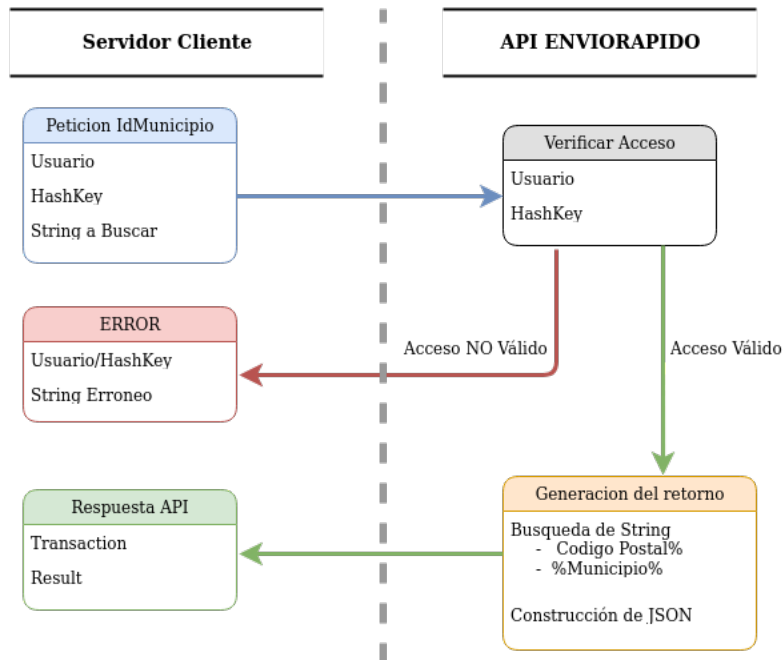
Servidor Cliente

API ENVIORAPIDO

Peticion IdMunicipio
Usuario
HashKey
String a Buscar

Verificar Acceso
Usuario
HashKey

ERROR
Usuario/HashKey
String Erroneo

Acceso NO Válido

Acceso Válido

Respuesta API
Transaction
Result

Generacion del retorno
Busqueda de String
- Codigo Postal%
- %Municipio%

Construcción de JSON